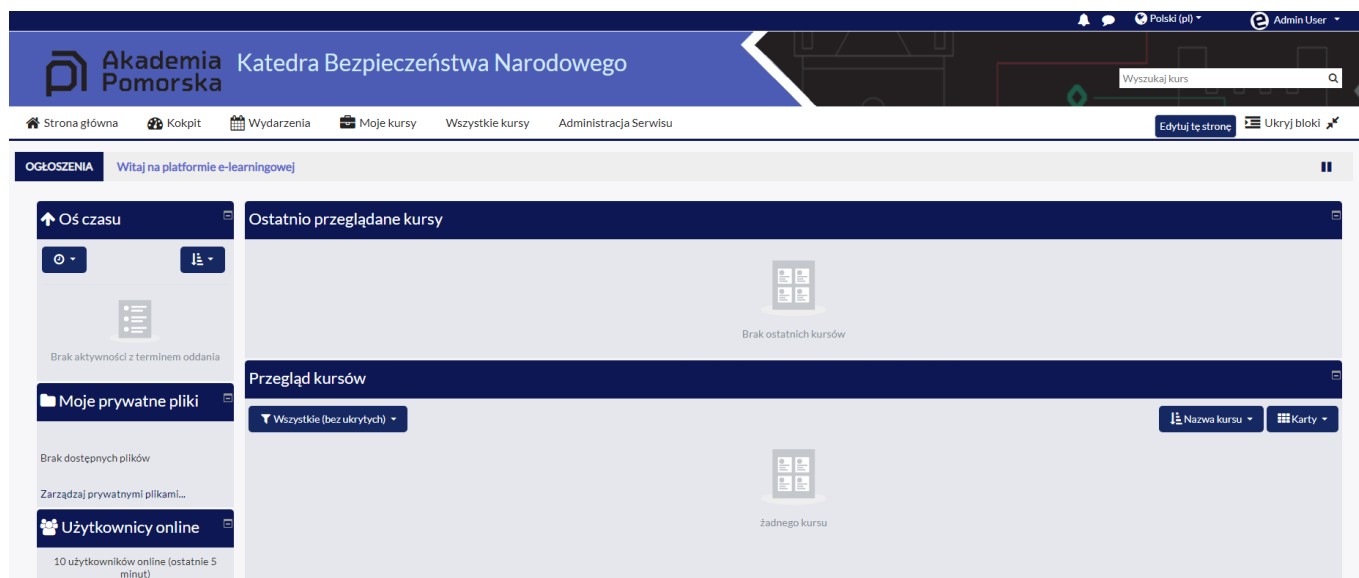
Polski (pl) Admin User

Akademia Pomorska Katedra Bezpieczeństwa Narodowego

Wyszukaj kurs

Strona główna Kokpit Wydarzenia Moje kursy Wszystkie kursy Administracja Serwisu

Edytuj tę stronę Ukryj bloki

OGŁOSZENIA Witaj na platformie e-learningowej

Oś czasu

Brak aktywności z terminem oddania

Moje prywatne pliki

Brak dostępnych plików

Zarządzaj prywatnymi plikami...

Użytkownicy online

10 użytkowników online (ostatnie 5 minut)

Ostatnio przeglądane kursy

Brak ostatnich kursów

Przegląd kursów

Wszystkie (bez ukrytych)

Nazwa kursu

Karty

żadnego kursu